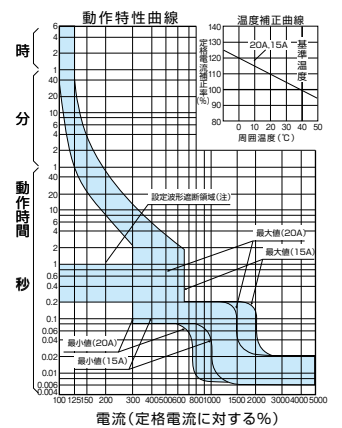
動作特性曲線

温度補正曲線

定格電流補正率(%)

140
130
120
110
100
90
80

20A,15A

基準温度

0 10 20 30 40 50
周囲温度(℃)

時
6
4
2
1

分
60
40
20
10
4
2
1

動作時間

秒
40
20
10
4
2
1
0.6
0.4
0.2
0.1
0.06
0.04
0.02
0.01
0.006
0.004

設定波形遮断領域(注)

最大値(20A)
最大値(15A)
最小値(20A)
最小値(15A)

100 125 150 200 300 400 500 600 800 1000 1500 2000 3000 4000 5000

電流(定格電流に対する%)